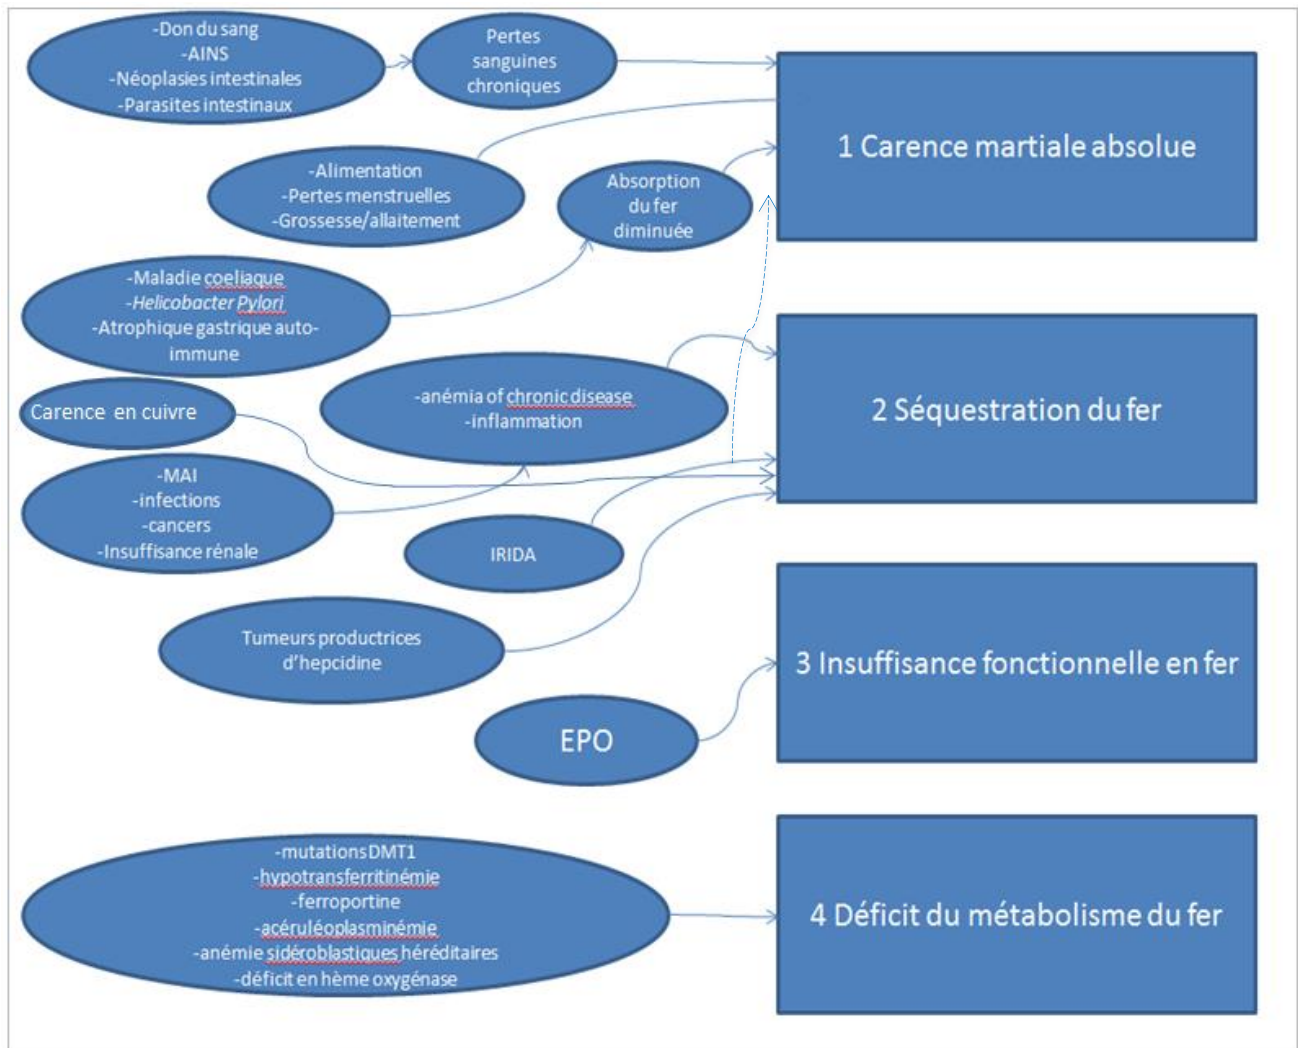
-Don du sang
-AINS
-Néoplasies intestinales
-Parasites intestinaux

Pertes sanguines chroniques

1 Carence martiale absolue

-Alimentation
-Pertes menstruelles
-Grossesse/allaitement

Absorption du fer diminuée

-Maladie coeliaque
-Helicobacter Pylori
-Atrophique gastrique auto-immune

-anémia of chronic disease
-inflammation

Carence en cuivre

2 Séquestration du fer

-MAI
-infections
-cancers
-Insuffisance rénale

IRIDA

Tumeurs productrices d'hepcidine

3 Insuffisance fonctionnelle en fer

EPO

-mutations DMT1
-hypotransferritinémie
-ferroportine
-acéruléoplasminémie
-anémie sidéroblastiques héréditaires
-déficit en hème oxygénase

4 Déficit du métabolisme du fer